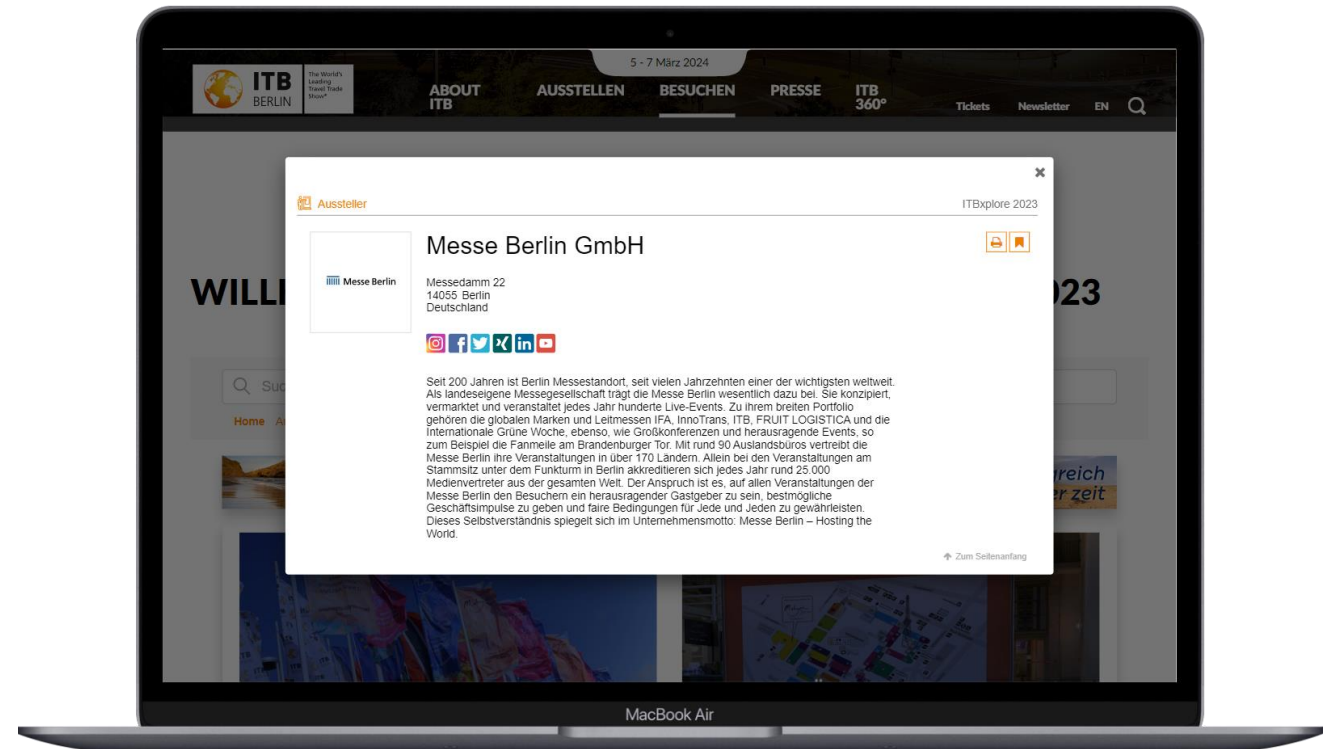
ITB BERLIN The World's Leading Travel Trade Show®

5 - 7 März 2024

ABOUT ITB
AUSSTELLEN
BESUCHEN
PRESSE
ITB 360°
Tickets
Newsletter
EN

×

Aussteller

ITBxplore 2023

Messe Berlin GmbH

Messe Berlin

Messedamm 22
14055 Berlin
Deutschland

WILL

023

Suc

Home A

reich
er zeit

Seit 200 Jahren ist Berlin Messestandort, seit vielen Jahrzehnten einer der wichtigsten weltweit. Als landeseigene Messegesellschaft trägt die Messe Berlin wesentlich dazu bei. Sie konzipiert, vermarktet und veranstaltet jedes Jahr hunderte Live-Events. Zu ihrem breiten Portfolio gehören die globalen Marken und Leitmessen IFA, InnoTrans, ITB, FRUIT LOGISTICA und die Internationale Grüne Woche, ebenso, wie Großkonferenzen und herausragende Events, so zum Beispiel die Fanmeile am Brandenburger Tor. Mit rund 90 Auslandsbüros vertreibt die Messe Berlin ihre Veranstaltungen in über 170 Ländern. Allein bei den Veranstaltungen am Stammsitz unter dem Funkturm in Berlin akkreditieren sich jedes Jahr rund 25.000 Medienvertreter aus der gesamten Welt. Der Anspruch ist es, auf allen Veranstaltungen der Messe Berlin den Besuchern ein herausragender Gastgeber zu sein, bestmögliche Geschäftsimpulse zu geben und faire Bedingungen für Jede und Jeden zu gewährleisten. Dieses Selbstverständnis spiegelt sich im Unternehmensmotto: Messe Berlin – Hosting the World.

Zum Seitenanfang

MacBook Air